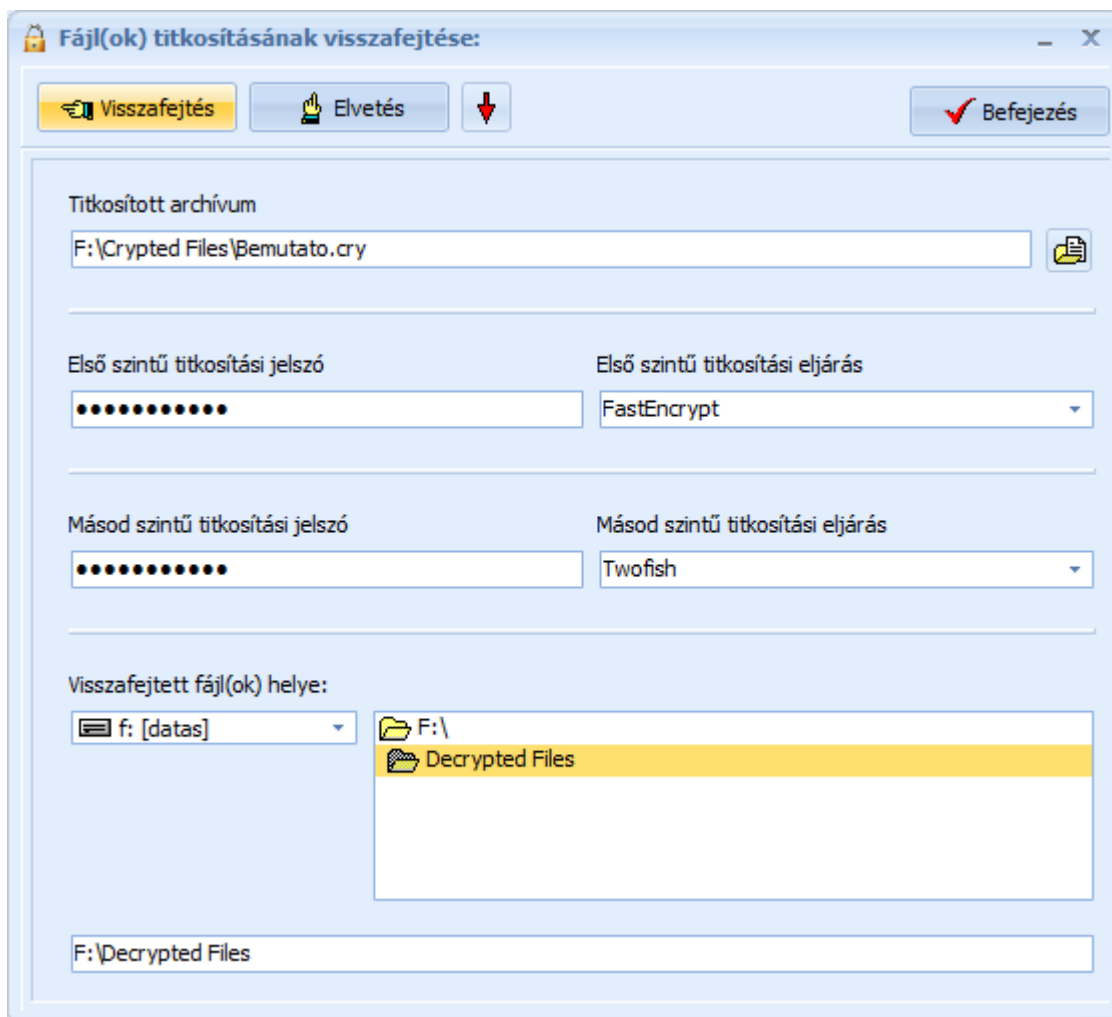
Fájl(ok) titkosításának visszafejtése:

Visszafejtés
Elvetés
Befejezés

Titkosított archívum
F:\Crypted Files\Bemutato.cry

Első szintű titkosítási jelszó
●●●●●●●●●●●
Első szintű titkosítási eljárás
FastEncrypt

Másod szintű titkosítási jelszó
●●●●●●●●●●●
Másod szintű titkosítási eljárás
Twofish

Visszafejtett fájl(ok) helye:
f: [datas]
F:\
Decrypted Files

F:\Decrypted Files